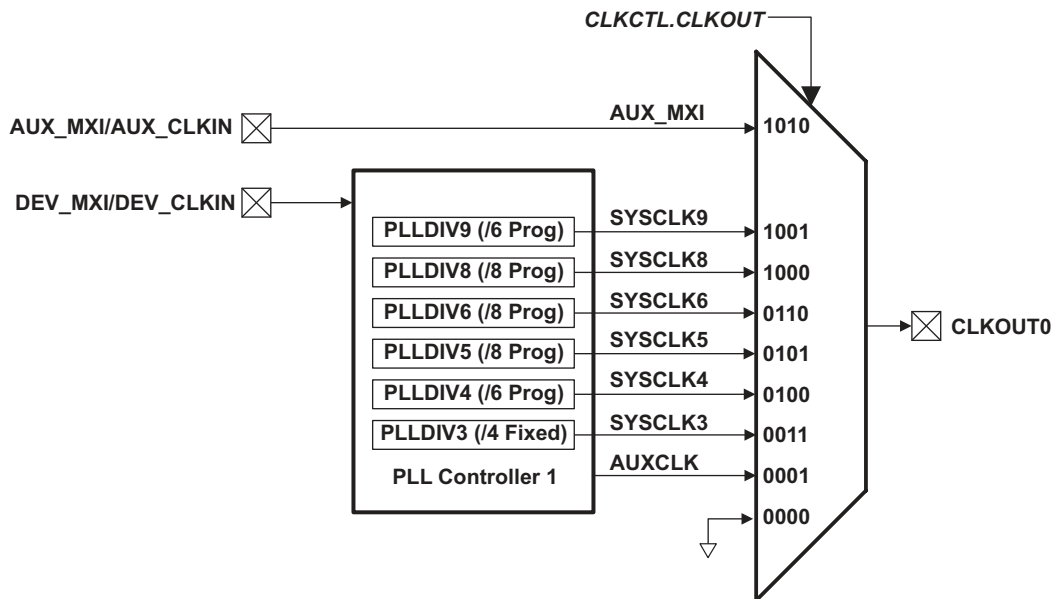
CLKCTL.CLKOUT

AUX_MXI/AUX_CLKIN

AUX_MXI

1010

DEV_MXI/DEV_CLKIN

PLLDIV9 (/6 Prog)

SYSCLK9

1001

PLLDIV8 (/8 Prog)

SYSCLK8

1000

PLLDIV6 (/8 Prog)

SYSCLK6

0110

CLKOUT0

PLLDIV5 (/8 Prog)

SYSCLK5

0101

PLLDIV4 (/6 Prog)

SYSCLK4

0100

PLLDIV3 (/4 Fixed)

SYSCLK3

0011

PLL Controller 1

AUXCLK

0001

0000